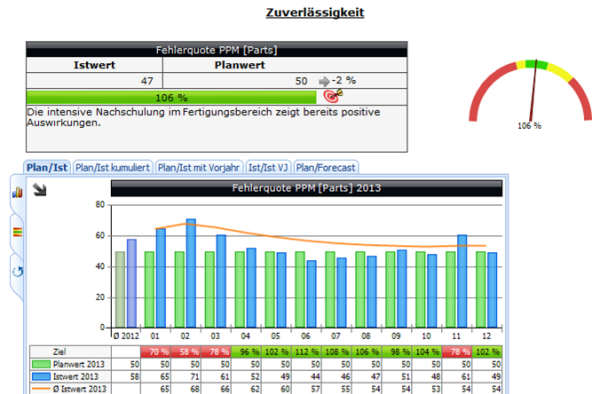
Zuverlässigkeit

Fehlerquote PPM [Parts]

| Istwert | Planwert |
|---|---|
| 47 | 50 -2 % |

106 %

Die intensive Nachschulung im Fertigungsbereich zeigt bereits positive Auswirkungen.

106 %

Plan/Ist | Plan/Ist kumuliert | Plan/Ist mit Vorjahr | Ist/Ist VJ | Plan/Forecast

Fehlerquote PPM [Parts] 2013

80
60
40
20
0

| | Ø 2012 | 01 | 02 | 03 | 04 | 05 | 06 | 07 | 08 | 09 | 10 | 11 | 12 |
|---|---|---|---|---|---|---|---|---|---|---|---|---|---|
| Ziel | | 70 % | 58 % | 78 % | 96 % | 102 % | 112 % | 108 % | 106 % | 98 % | 104 % | 78 % | 102 % |
| Planwert 2013 | 50 | 50 | 50 | 50 | 50 | 50 | 50 | 50 | 50 | 50 | 50 | 50 | 50 |
| Istwert 2013 | 58 | 65 | 71 | 61 | 52 | 49 | 44 | 46 | 47 | 51 | 48 | 61 | 49 |
| Ø Istwert 2013 | | 65 | 68 | 66 | 62 | 60 | 57 | 55 | 54 | 54 | 53 | 54 | 53 |